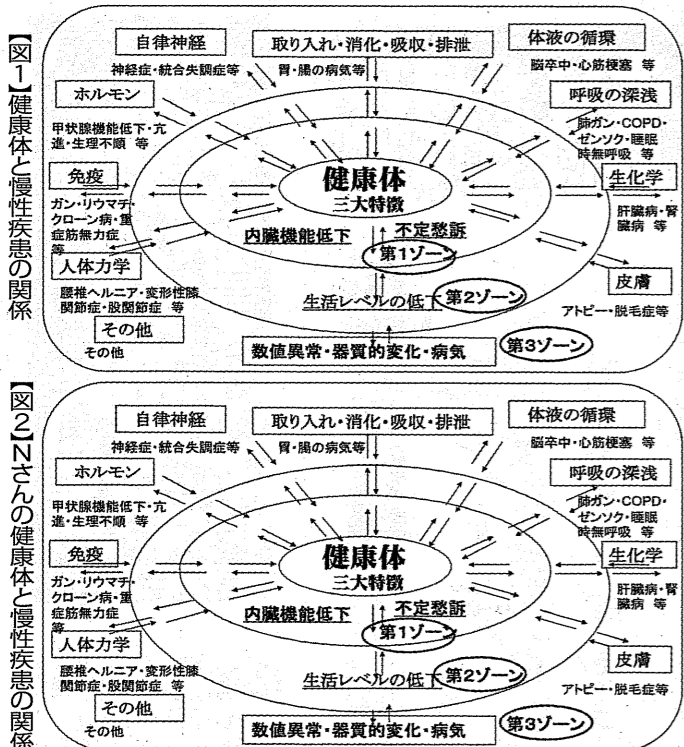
【図1】健康体と慢性疾患の関係

自律神経
神経症・統合失調症等
取り入れ・消化・吸収・排泄
胃・腸の病気等
体液の循環
脳卒中・心筋梗塞 等
ホルモン
甲状腺機能低下・亢進・生理不順 等
呼吸の深浅
肺ガン・COPD・ゼンソク・睡眠時無呼吸 等
免疫
ガン・リウマチ・クローン病・重症筋無力症等
健康体
三大特徴
生化学
肝臓病・腎臓病 等
内臓機能低下
不定愁訴
第1ゾーン
人体力学
腰椎ヘルニア・変形性膝関節症・股関節症 等
皮膚
アトピー・脱毛症等
生活レベルの低下
第2ゾーン
その他
その他
数値異常・器質的変化・病気
第3ゾーン

【図2】Nさんの健康体と慢性疾患の関係

自律神経
神経症・統合失調症等
取り入れ・消化・吸収・排泄
胃・腸の病気等
体液の循環
脳卒中・心筋梗塞 等
ホルモン
甲状腺機能低下・亢進・生理不順 等
呼吸の深浅
肺ガン・COPD・ゼンソク・睡眠時無呼吸 等
免疫
ガン・リウマチ・クローン病・重症筋無力症等
健康体
三大特徴
生化学
肝臓病・腎臓病 等
内臓機能低下
不定愁訴
第1ゾーン
人体力学
腰椎ヘルニア・変形性膝関節症・股関節症 等
皮膚
アトピー・脱毛症等
生活レベルの低下
第2ゾーン
その他
その他
数値異常・器質的変化・病気
第3ゾーン